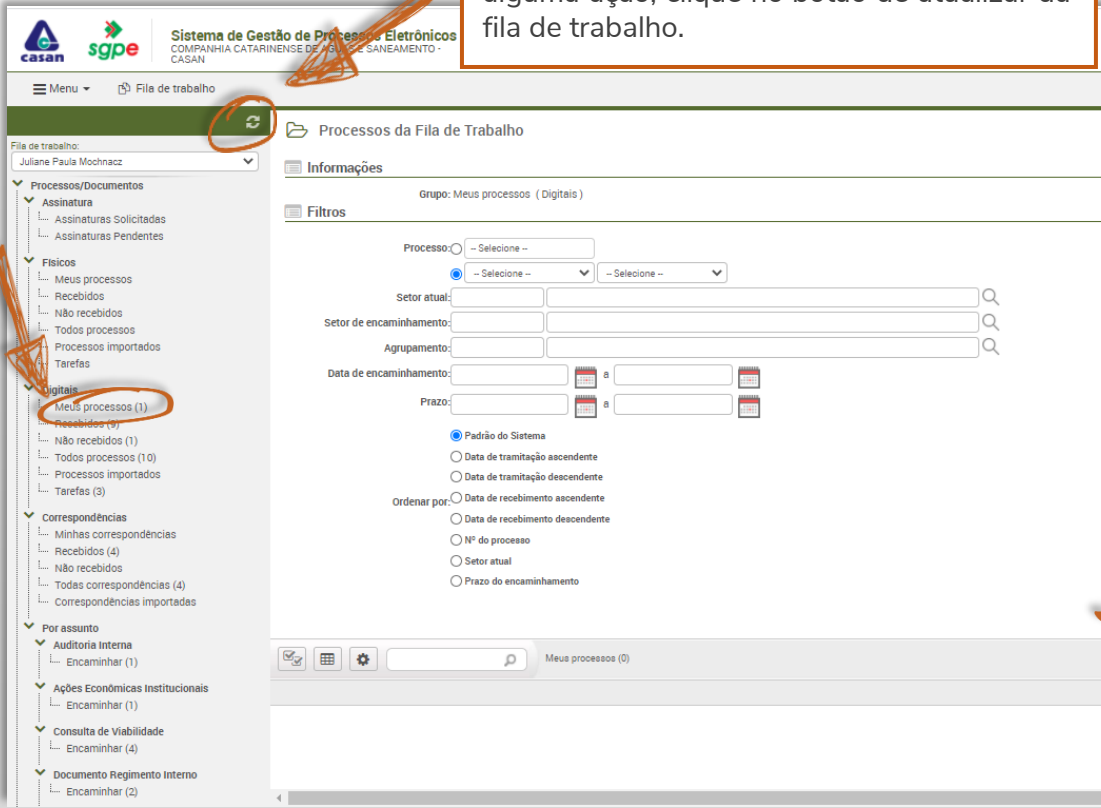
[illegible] fila de trabalho.

casan

sgpe

Sistema de Gestão de Processos Eletrônicos
COMPANHIA CATARINENSE DE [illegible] E SANEAMENTO - CASAN

Menu

Fila de trabalho

Fila de trabalho:
Juliane Paula Mochnacz

Processos/Documentos
Assinatura
Assinaturas Solicitadas
Assinaturas Pendentes
Físicos
Meus processos
Recebidos
Não recebidos
Todos processos
Processos importados
Tarefas
Digitais
Meus processos (1)
Recebidos (9)
Não recebidos (1)
Todos processos (10)
Processos importados
Tarefas (3)
Correspondências
Minhas correspondências
Recebidos (4)
Não recebidos
Todas correspondências (4)
Correspondências importadas
Por assunto
Auditoria Interna
Encaminhar (1)
Ações Econômicas Institucionais
Encaminhar (1)
Consulta de Viabilidade
Encaminhar (4)
Documento Regimento Interno
Encaminhar (2)

Processos da Fila de Trabalho

Informações

Grupo: Meus processos ( Digitais )

Filtros

Processo: -- Selecione --
-- Selecione -- -- Selecione --
Setor atual:
Setor de encaminhamento:
Agrupamento:
Data de encaminhamento: a
Prazo: a

Ordenar por:
Padrão do Sistema
Data de tramitação ascendente
Data de tramitação descendente
Data de recebimento ascendente
Data de recebimento descendente
Nº do processo
Setor atual
Prazo do encaminhamento

Meus processos (0)